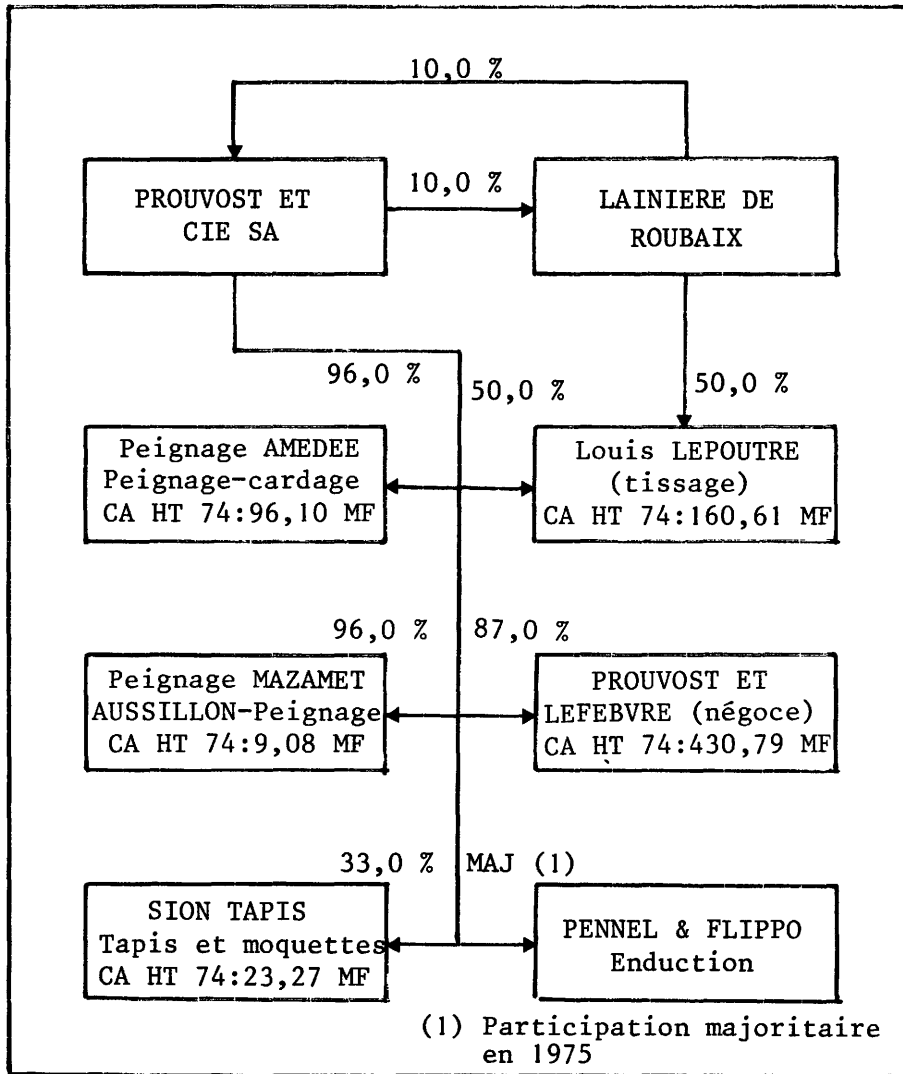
10,0 %

PROUVOST ET CIE SA

10,0 %

LAINIERE DE ROUBAIX

96,0 %

50,0 %

50,0 %

Peignage AMEDEE Peignage-cardage CA HT 74:96,10 MF

Louis LEPOUTRE (tissage) CA HT 74:160,61 MF

96,0 %

87,0 %

Peignage MAZAMET AUSSILLON-Peignage CA HT 74:9,08 MF

PROUVOST ET LEFEBVRE (négoce) CA HT 74:430,79 MF

33,0 %

MAJ (1)

SION TAPIS Tapis et moquettes CA HT 74:23,27 MF

PENNEL & FLIPPO Enduction

(1) Participation majoritaire en 1975